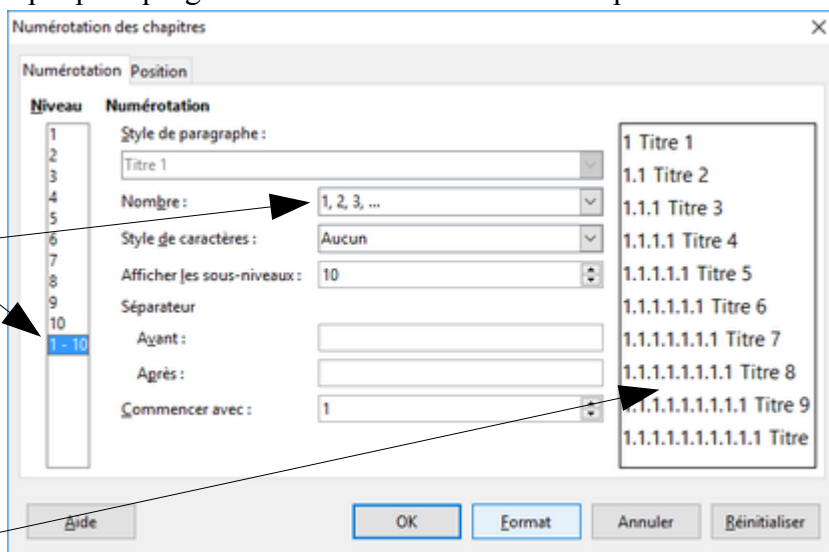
Numérotation des chapitres

Numérotation Position

Niveau

1
2
3
4
5
6
7
8
9
10
1 - 10

Numérotation

Style de paragraphe :

Titre 1

Nombre : 1, 2, 3, ...

Style de caractères : Aucun

Afficher les sous-niveaux : 10

Séparateur

Avant :

Après :

Commencer avec : 1

1 Titre 1
1.1 Titre 2
1.1.1 Titre 3
1.1.1.1 Titre 4
1.1.1.1.1 Titre 5
1.1.1.1.1.1 Titre 6
1.1.1.1.1.1.1 Titre 7
1.1.1.1.1.1.1.1 Titre 8
1.1.1.1.1.1.1.1.1 Titre 9
1.1.1.1.1.1.1.1.1.1 Titre

Aide

OK

Format

Annuler

Réinitialiser